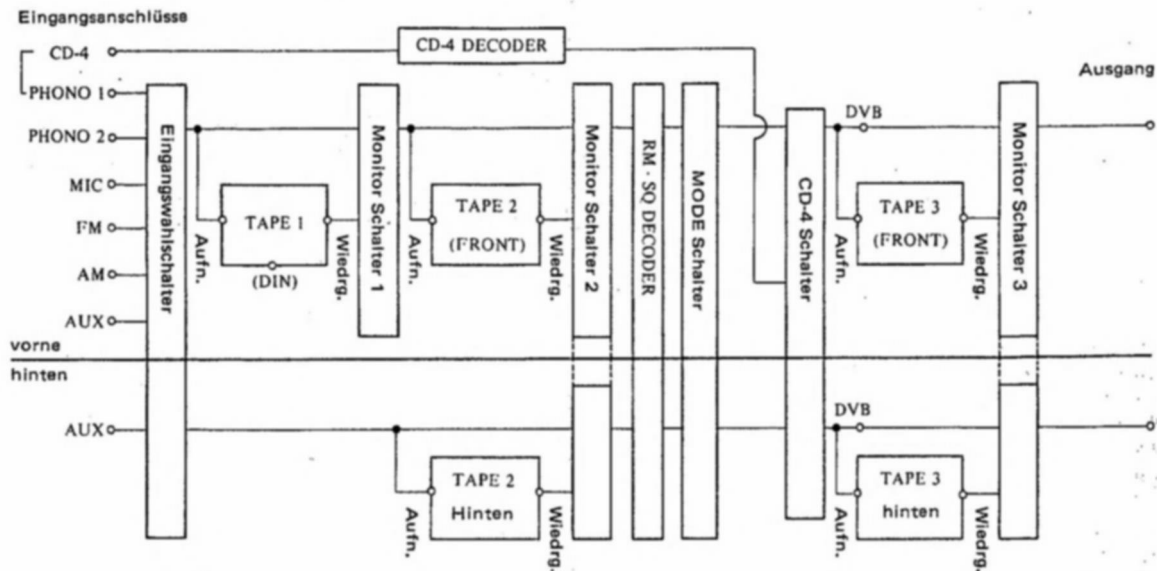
Eingangsanschlüsse

CD-4
PHONO 1
PHONO 2
MIC
FM
AM
AUX

CD-4 DECODER

Ausgang

Eingangswahlschalter

Aufn.
TAPE 1
(DIN)
Wiedrg.

Monitor Schalter 1

Aufn.
TAPE 2
(FRONT)
Wiedrg.

Monitor Schalter 2

RM · SQ DECODER

MODE Schalter

CD-4 Schalter

DVB

Aufn.
TAPE 3
(FRONT)
Wiedrg.

Monitor Schalter 3

vorne
hinten

AUX

Aufn.
TAPE 2
Hinten
Wiedrg.

DVB

Aufn.
TAPE 3
hinten
Wiedrg.